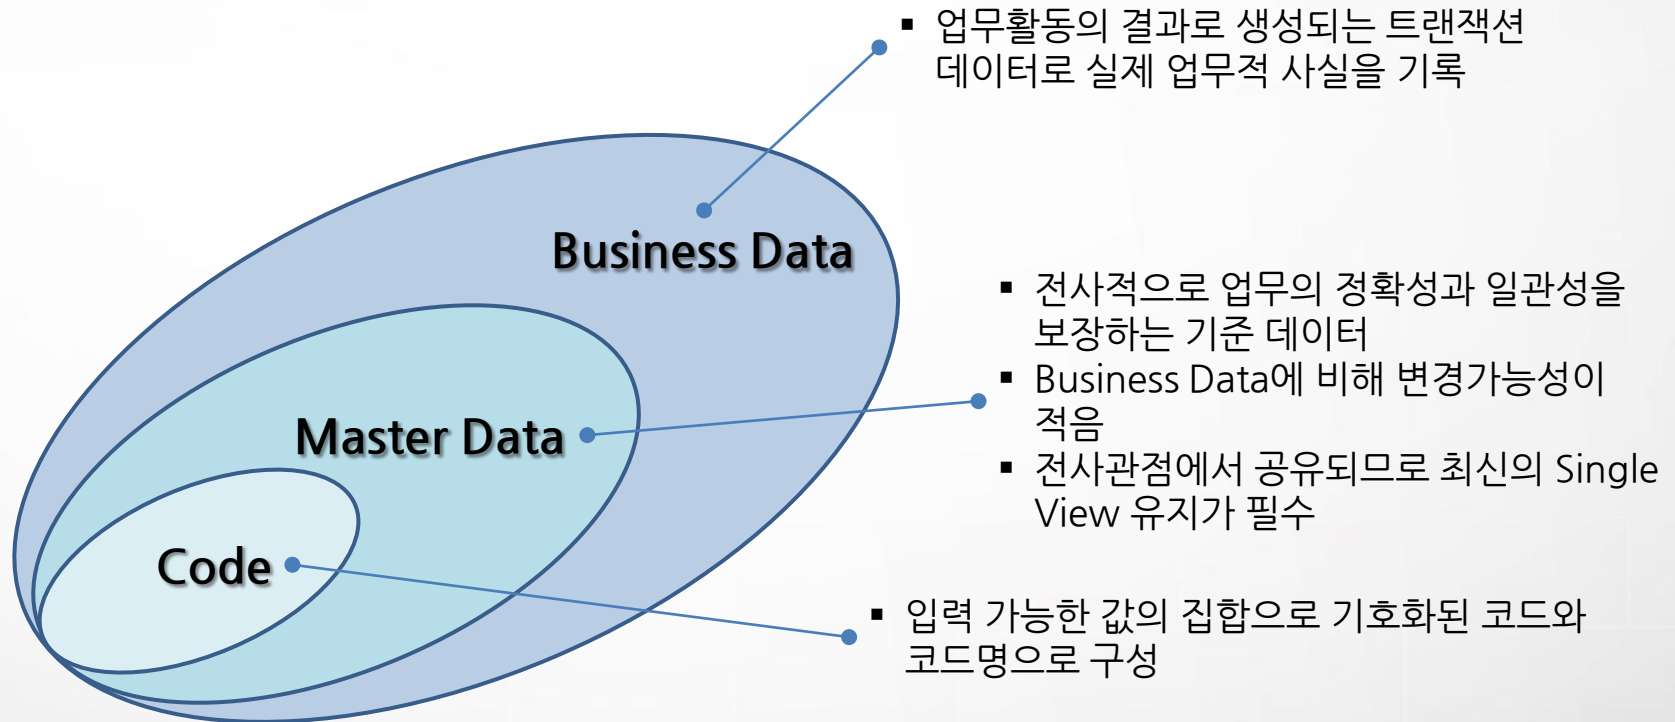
▪ 업무활동의 결과로 생성되는 트랜잭션 데이터로 실제 업무적 사실을 기록

Business Data

▪ 전사적으로 업무의 정확성과 일관성을 보장하는 기준 데이터
▪ Business Data에 비해 변경가능성이 적음
▪ 전사관점에서 공유되므로 최신의 Single View 유지가 필수

Master Data

Code

▪ 입력 가능한 값의 집합으로 기호화된 코드와 코드명으로 구성